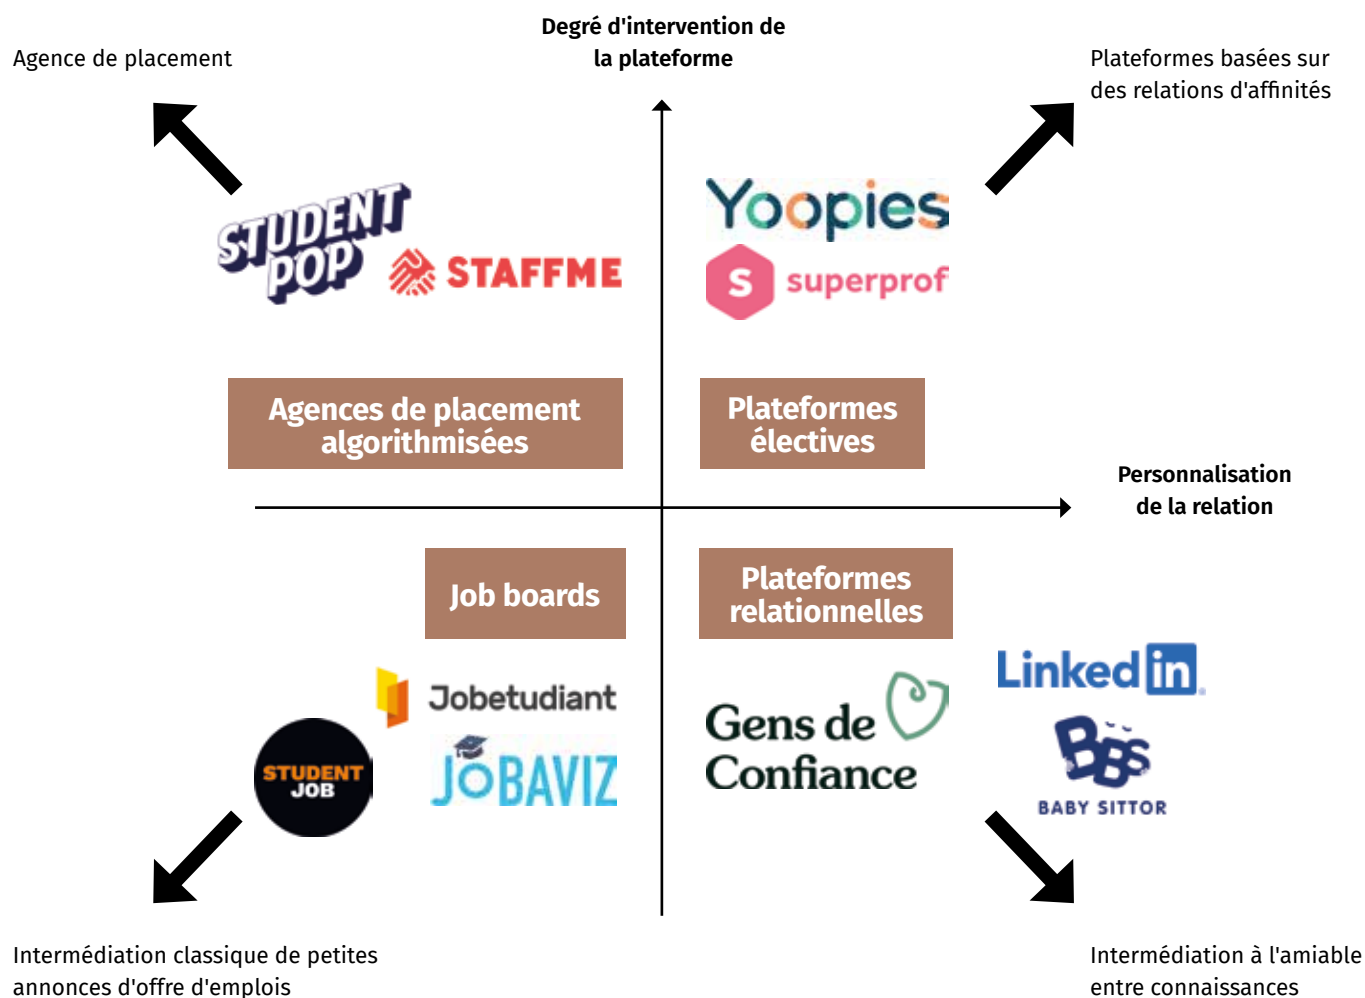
Degré d'intervention de la plateforme

Agence de placement

Plateformes basées sur des relations d'affinités

STUDENT POP

STAFFME

Yoopies

S superprof

Agences de placement algorithmisées

Plateformes électives

Personnalisation de la relation

Job boards

Plateformes relationnelles

Jobetudiant

JOBAVIZ

STUDENT JOB

Gens de Confiance

LinkedIn

BBS BABY SITTOR

Intermédiation classique de petites annonces d'offre d'emplois

Intermédiation à l'amiable entre connaissances